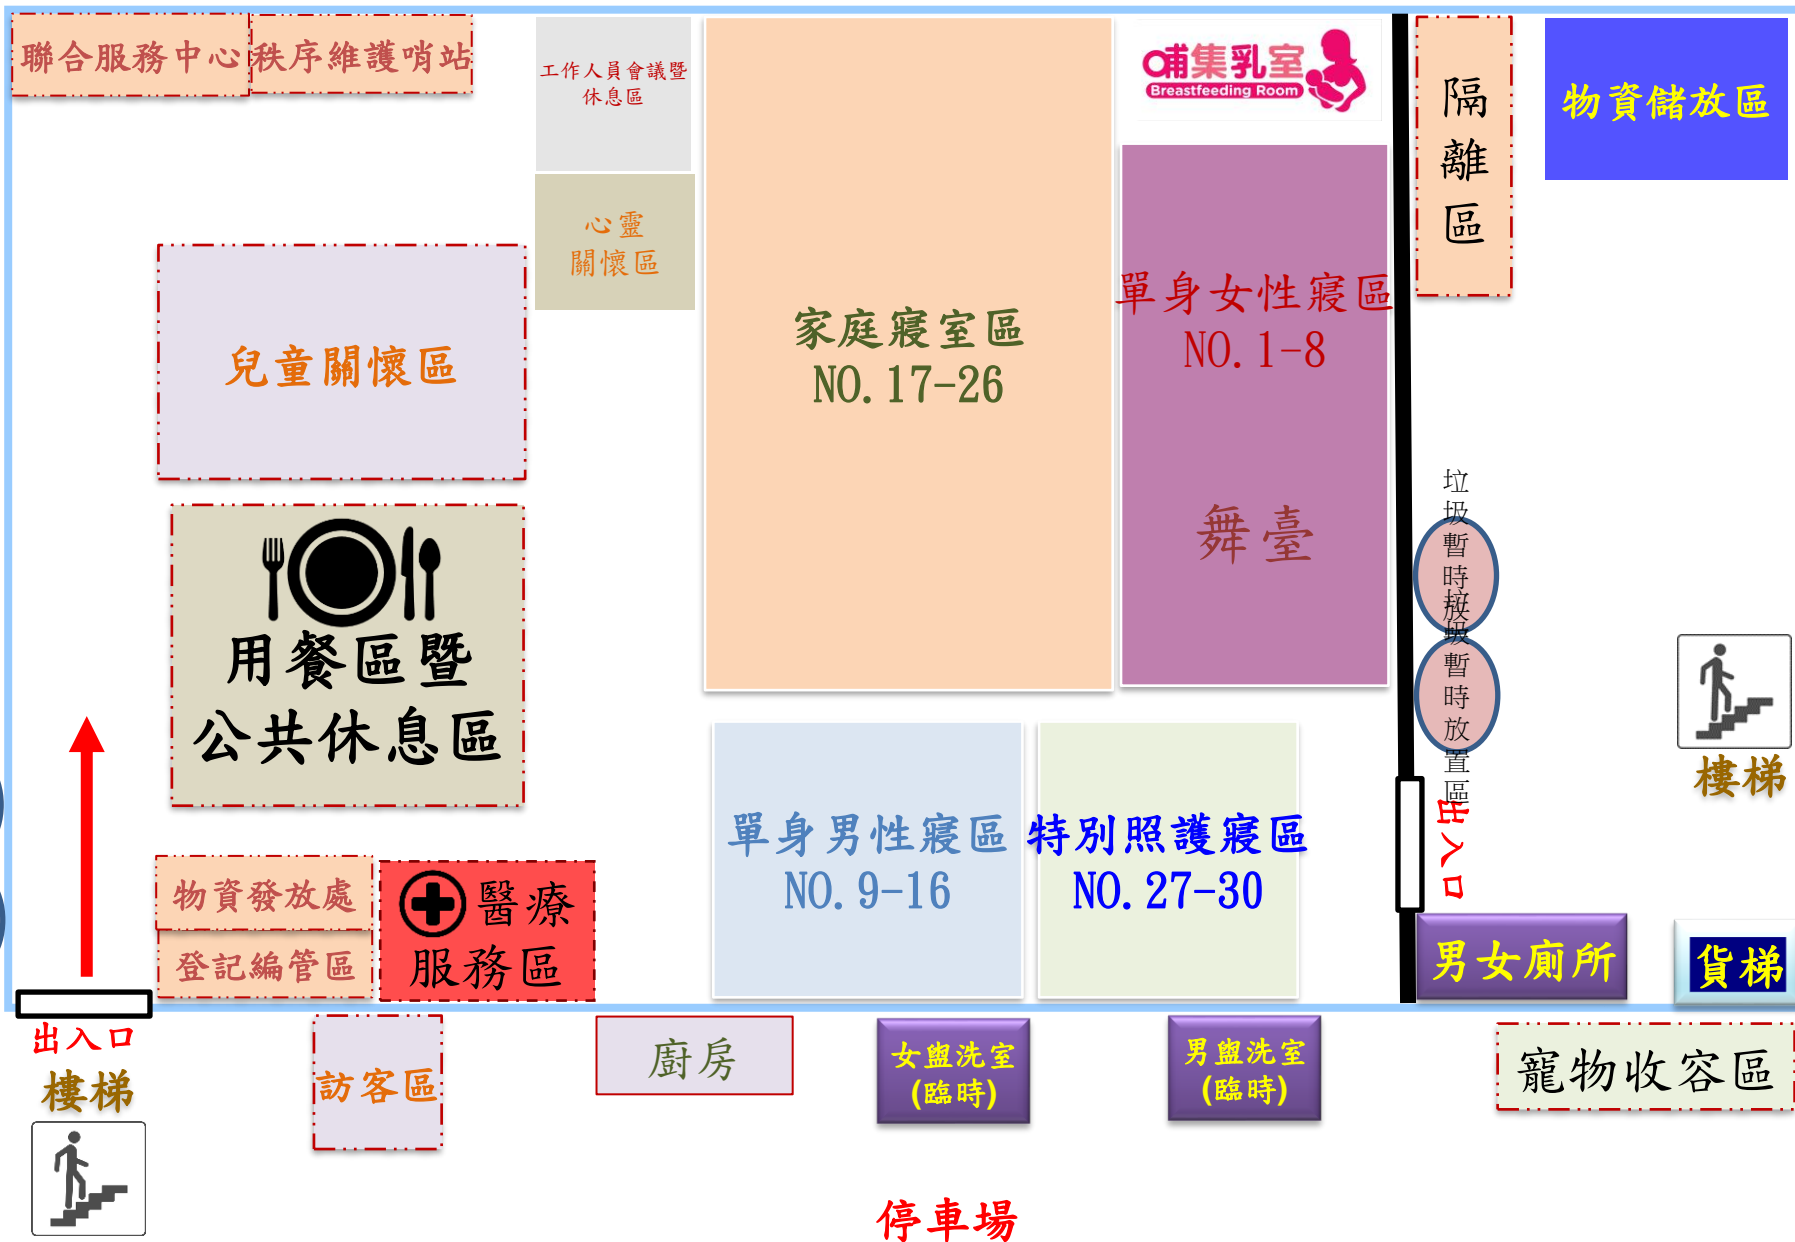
聯合服務中心

秩序維護哨站

工作人員會議暨休息區

哺集乳室 Breastfeeding Room

隔離區

物資儲放區

心靈關懷區

家庭寢室區 NO.17-26

單身女性寢區 NO.1-8

舞臺

兒童關懷區

用餐區暨公共休息區

垃圾暫時放置區

垃圾暫時放置區

樓梯

單身男性寢區 NO.9-16

特別照護寢區 NO.27-30

出入口

物資發放處

登記編管區

醫療服務區

男女廁所

貨梯

出入口

樓梯

訪客區

廚房

女盥洗室 (臨時)

男盥洗室 (臨時)

寵物收容區

停車場